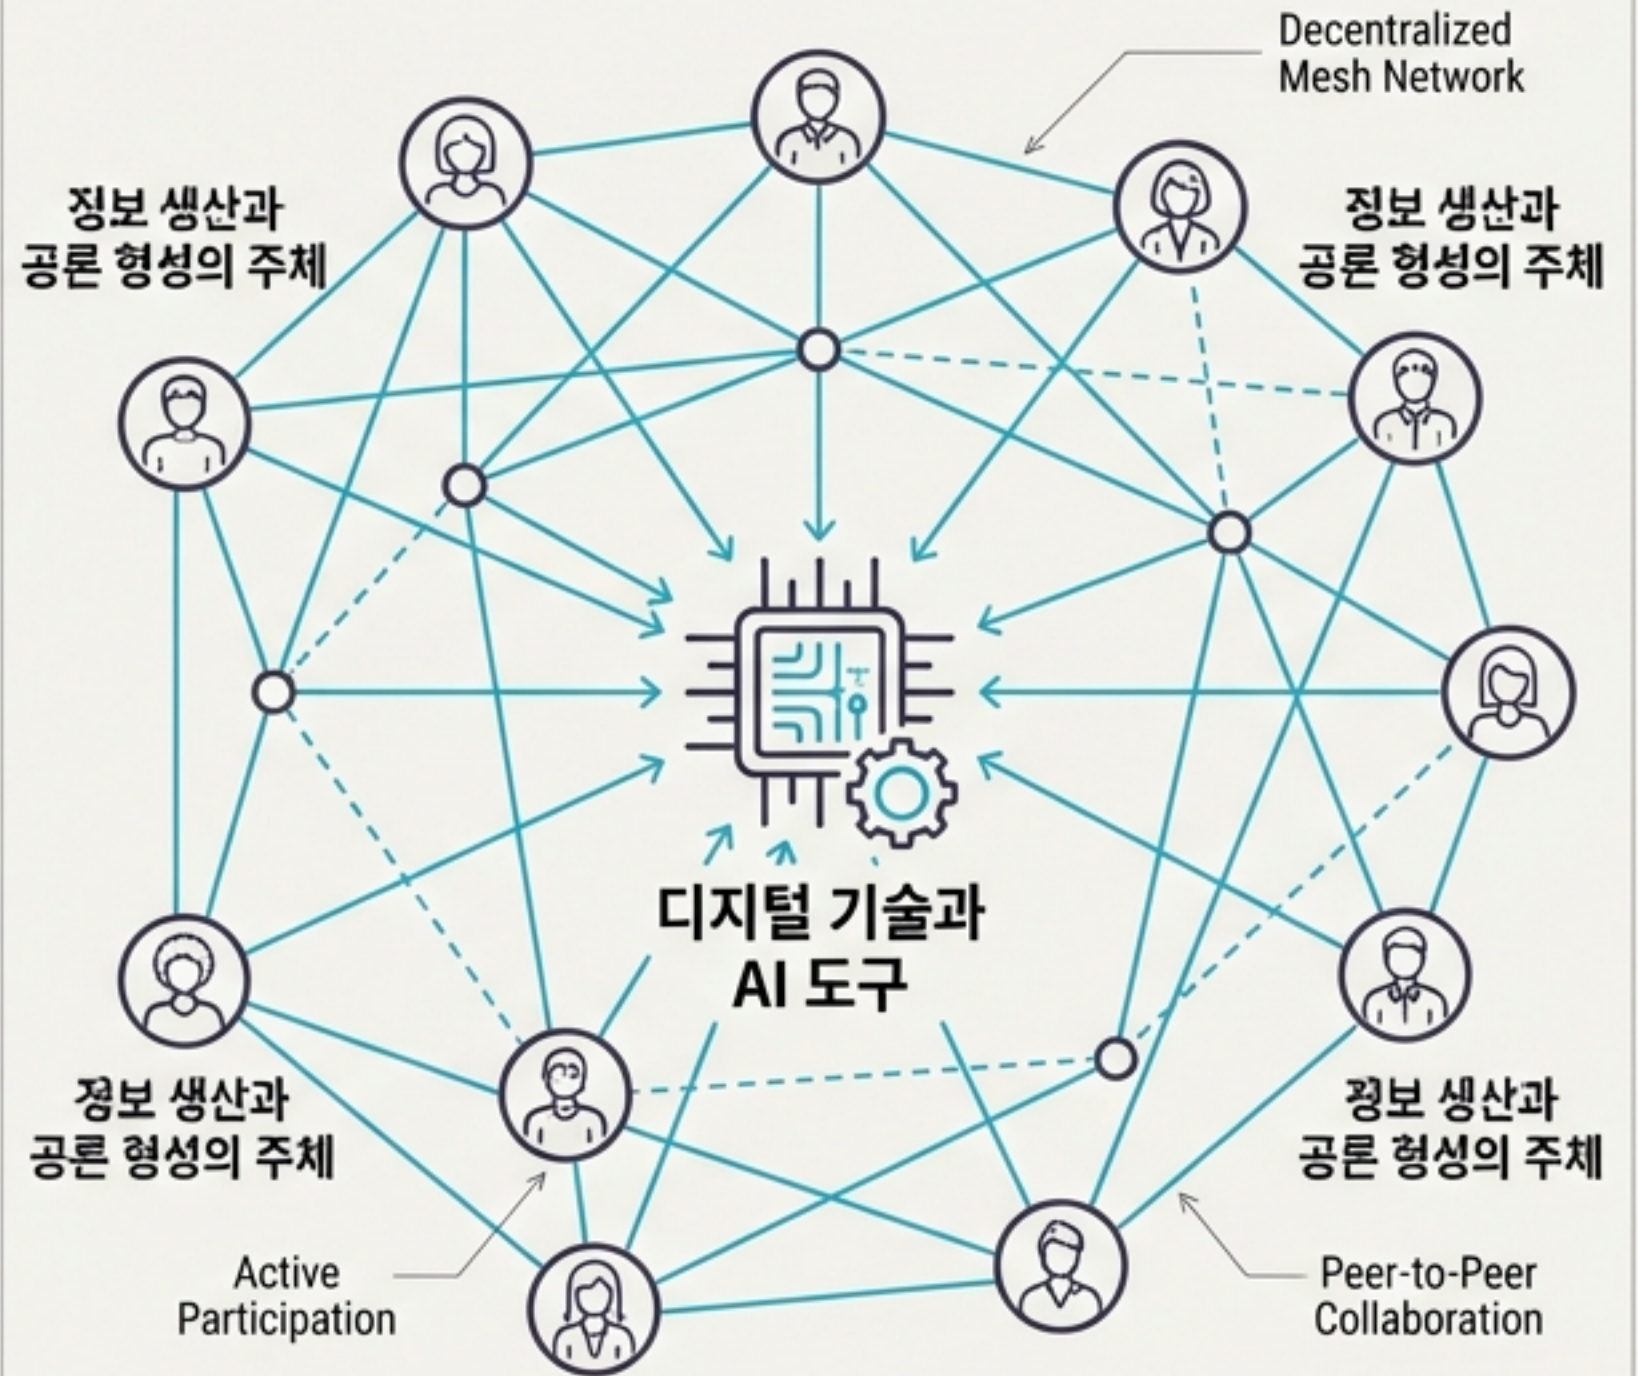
Decentralized Mesh Network

정보 생산과 공론 형성의 주체

정보 생산과 공론 형성의 주체

디지털 기술과 AI 도구

정보 생산과 공론 형성의 주체

정보 생산과 공론 형성의 주체

Active Participation

Peer-to-Peer Collaboration